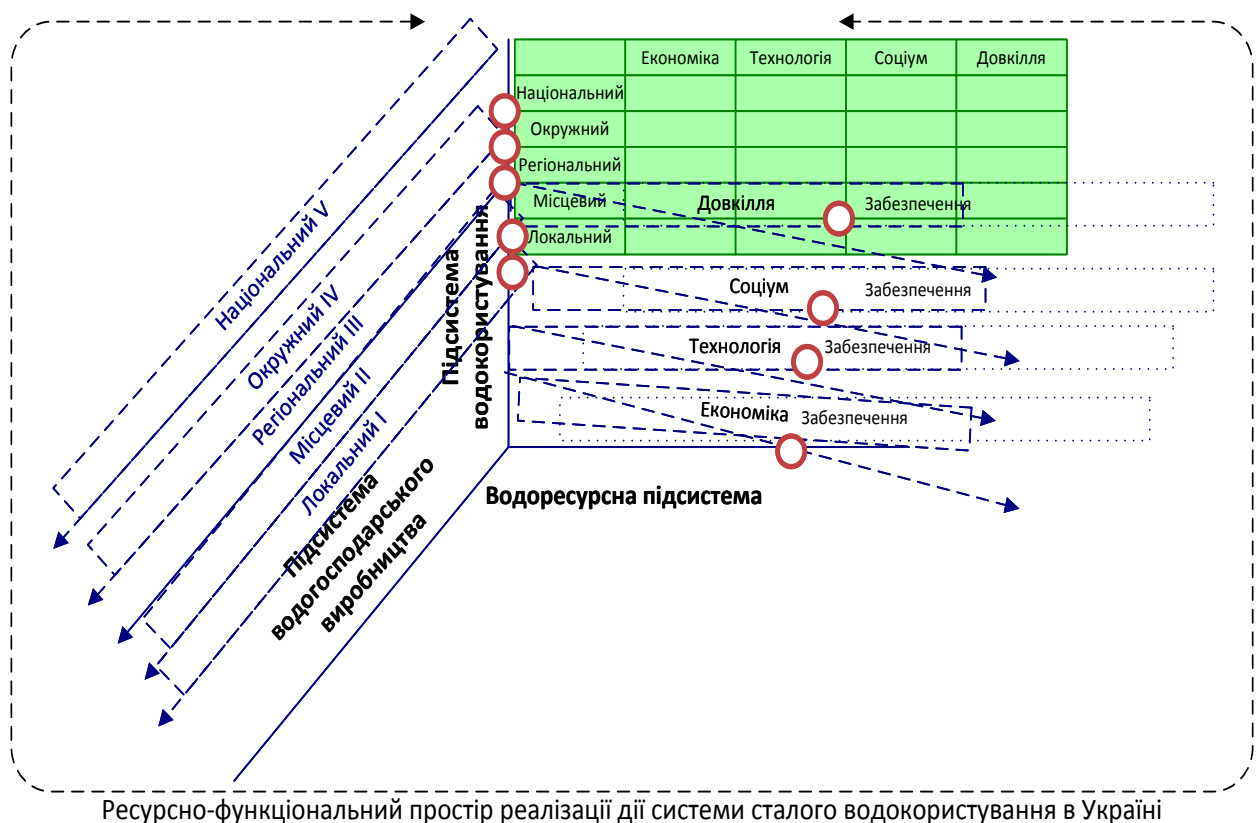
| | Економіка | Технологія | Соціум | Довкілля |
|---|---|---|---|---|
| Національний | | | | |
| Окружний | | | | |
| Регіональний | | | | |
| Місцевий | | | | |
| Локальний | | | | |

Довкілля Забезпечення

Соціум Забезпечення

Технологія Забезпечення

Економіка Забезпечення

Національний V

Окружний IV

Регіональний III

Місцевий II

Локальний I

Підсистема водокористування

Підсистема водогосподарського виробництва

Водоресурсна підсистема

Ресурсно-функціональний простір реалізації дії системи сталого водокористування в Україні